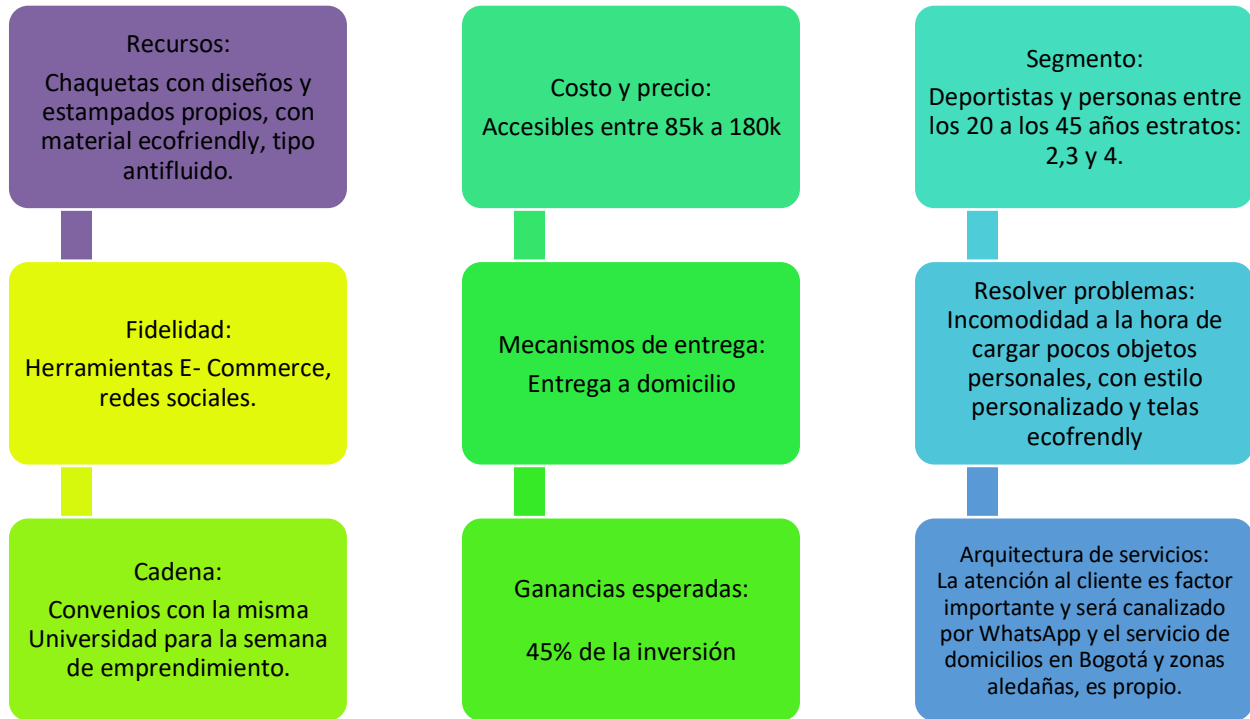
Recursos:
Chaquetas con diseños y estampados propios, con material ecofriendly, tipo antifluido.

Fidelidad:
Herramientas E- Commerce, redes sociales.

Cadena:
Convenios con la misma Universidad para la semana de emprendimiento.

Costo y precio:
Accesibles entre 85k a 180k

Mecanismos de entrega:
Entrega a domicilio

Ganancias esperadas:

45% de la inversión

Segmento:
Deportistas y personas entre los 20 a los 45 años estratos: 2,3 y 4.

Resolver problemas:
Incomodidad a la hora de cargar pocos objetos personales, con estilo personalizado y telas ecofrendly

Arquitectura de servicios:
La atención al cliente es factor importante y será canalizado por WhatsApp y el servicio de domicilios en Bogotá y zonas aledañas, es propio.